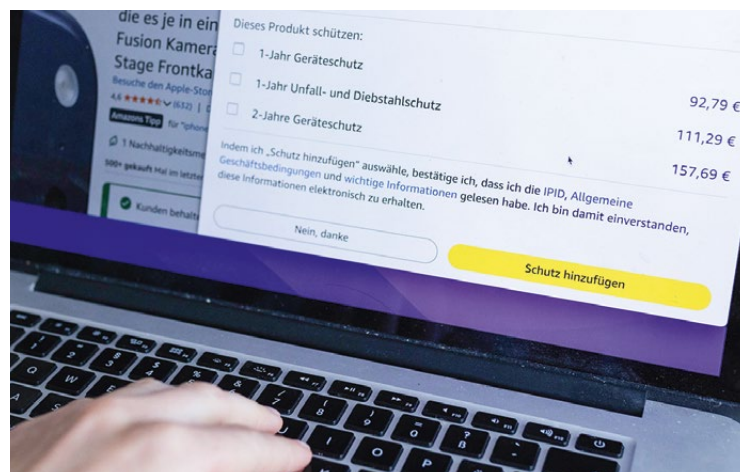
die es je in ein
Fusion Kamera
Stage Frontka
Besuche den Apple-Store
4,6 ★★★★★ (632) |
Amazons Tipp für "iphone
1 Nachhaltigkeitsm
500+ gekauft Mal im letzten
Kunden behalte

Dieses Produkt schützen:

1-Jahr Geräteschutz

1-Jahr Unfall- und Diebstahlschutz 92,79 €

2-Jahre Geräteschutz 111,29 €

157,69 €

Indem ich „Schutz hinzufügen" auswähle, bestätige ich, dass ich die IPID, Allgemeine Geschäftsbedingungen und wichtige Informationen gelesen habe. Ich bin damit einverstanden, diese Informationen elektronisch zu erhalten.

Nein, danke

Schutz hinzufügen